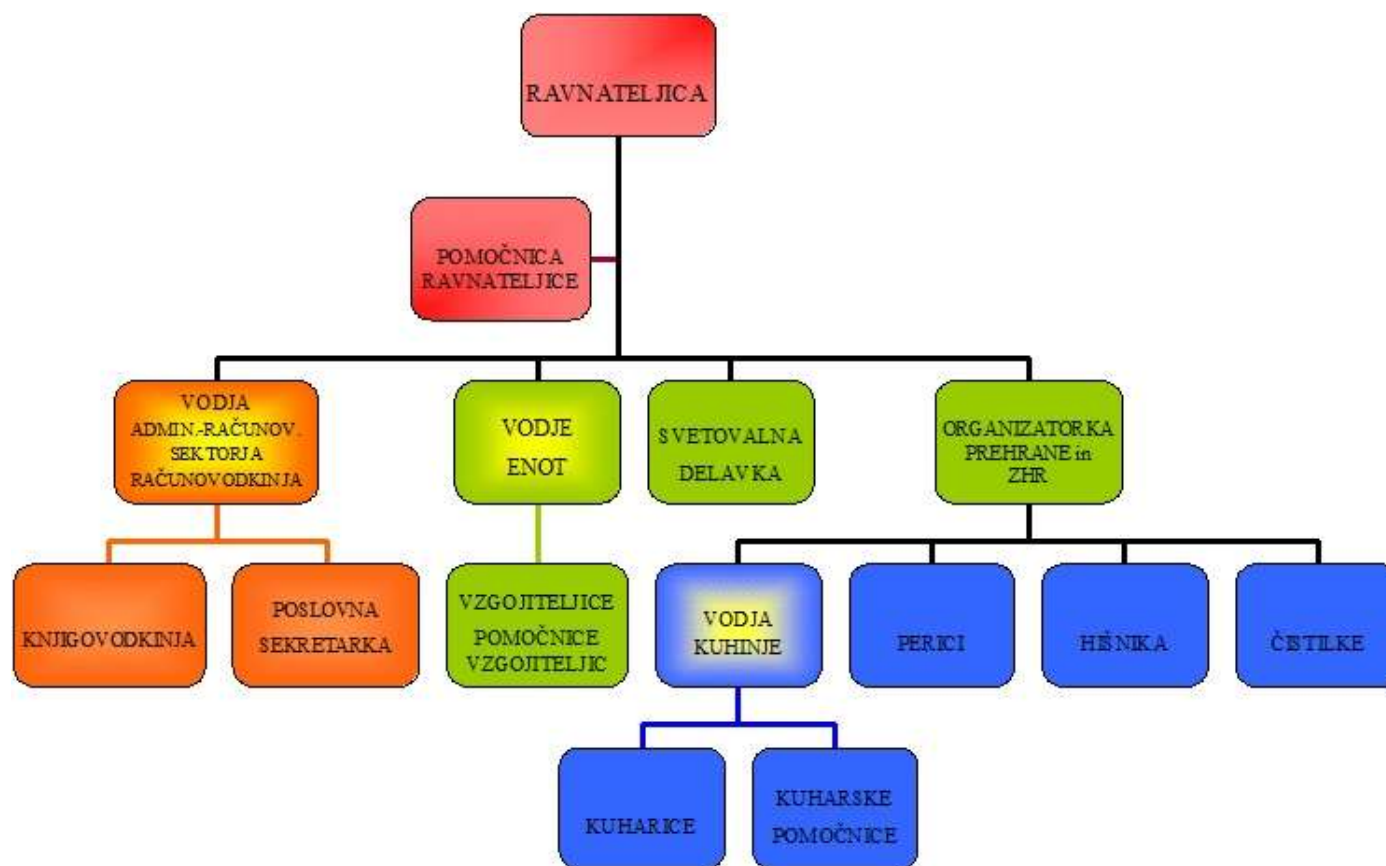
RAVNATELJICA

POMOČNICA RAVNATELJICE

VODJA ADMIN.-RAČUNOV. SEKTORJA RAČUNOVODKINJA

VODJE ENOT

SVETOVALNA DELAVKA

ORGANIZATORKA PREHRANE in ZHR

KNJIGOVODKINJA

POSLOVNA SEKRETARKA

VZGOJITELJICE POMOČNICE VZGOJITELJIC

VODJA KUHINJE

PERICI

HIŠNIKA

ČISTILKE

KUHARICE

KUHARSKE POMOČNICE